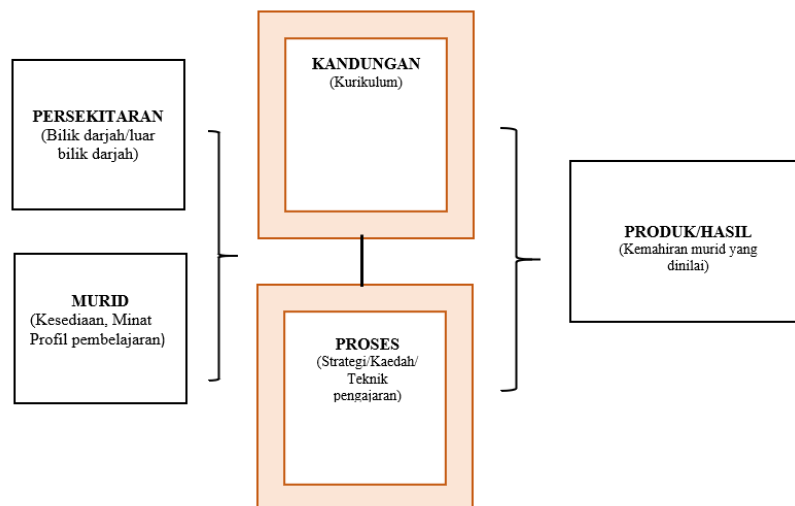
PERSEKITARAN
(Bilik darjah/luar bilik darjah)

MURID
(Kesediaan, Minat Profil pembelajaran)

KANDUNGAN
(Kurikulum)

PROSES
(Strategi/Kaedah/ Teknik pengajaran)

PRODUK/HASIL
(Kemahiran murid yang dinilai)